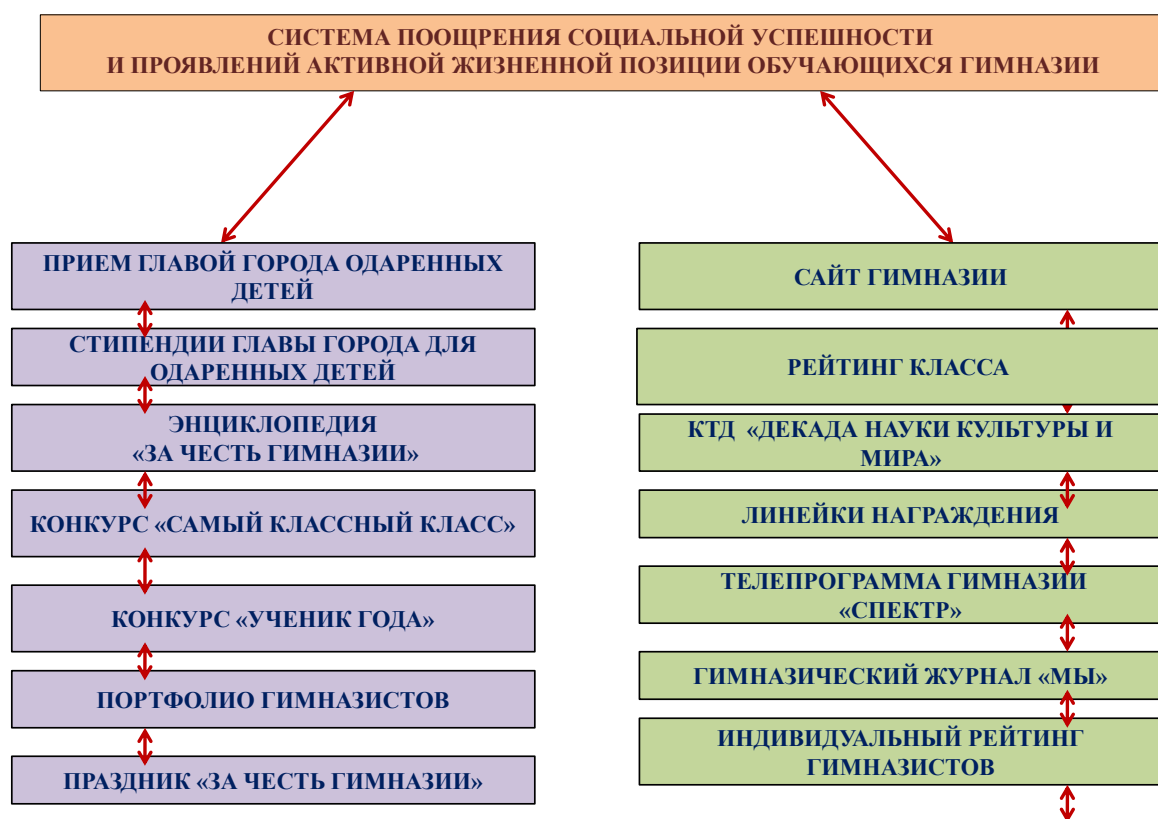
СИСТЕМА ПООЩРЕНИЯ СОЦИАЛЬНОЙ УСПЕШНОСТИ
И ПРОЯВЛЕНИЙ АКТИВНОЙ ЖИЗНЕННОЙ ПОЗИЦИИ ОБУЧАЮЩИХСЯ ГИМНАЗИИ

ПРИЕМ ГЛАВОЙ ГОРОДА ОДАРЕННЫХ ДЕТЕЙ

СТИПЕНДИИ ГЛАВЫ ГОРОДА ДЛЯ ОДАРЕННЫХ ДЕТЕЙ

ЭНЦИКЛОПЕДИЯ «ЗА ЧЕСТЬ ГИМНАЗИИ»

КОНКУРС «САМЫЙ КЛАССНЫЙ КЛАСС»

КОНКУРС «УЧЕНИК ГОДА»

ПОРТФОЛИО ГИМНАЗИСТОВ

ПРАЗДНИК «ЗА ЧЕСТЬ ГИМНАЗИИ»

САЙТ ГИМНАЗИИ

РЕЙТИНГ КЛАССА

КТД «ДЕКАДА НАУКИ КУЛЬТУРЫ И МИРА»

ЛИНЕЙКИ НАГРАЖДЕНИЯ

ТЕЛЕПРОГРАММА ГИМНАЗИИ «СПЕКТР»

ГИМНАЗИЧЕСКИЙ ЖУРНАЛ «МЫ»

ИНДИВИДУАЛЬНЫЙ РЕЙТИНГ ГИМНАЗИСТОВ